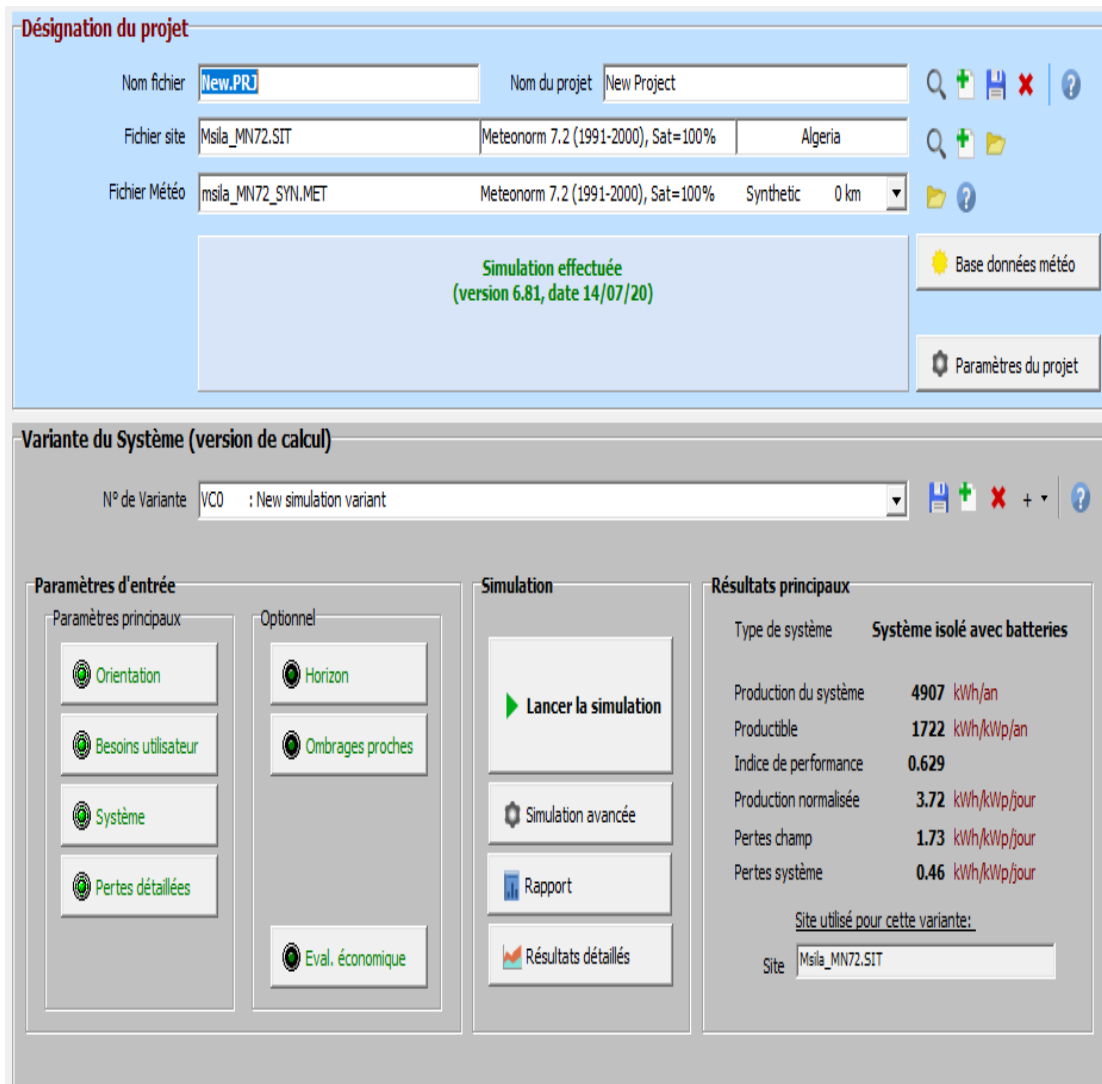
Désignation du projet

Nom fichier New.PRJ
Nom du projet New Project
Fichier site Msila_MN72.SIT Meteonorm 7.2 (1991-2000), Sat=100% Algeria
Fichier Météo msila_MN72_SYN.MET Meteonorm 7.2 (1991-2000), Sat=100% Synthetic 0 km

Simulation effectuée
(version 6.81, date 14/07/20)

Base données météo

Paramètres du projet

Variante du Système (version de calcul)

N° de Variante VC0 : New simulation variant

Paramètres d'entrée
Paramètres principaux
Orientation
Besoins utilisateur
Système
Pertes détaillées

Optionnel
Horizon
Ombrages proches
Eval. économique

Simulation
Lancer la simulation
Simulation avancée
Rapport
Résultats détaillés

Résultats principaux
Type de système Système isolé avec batteries
Production du système 4907 kWh/an
Productible 1722 kWh/kWp/an
Indice de performance 0.629
Production normalisée 3.72 kWh/kWp/jour
Pertes champ 1.73 kWh/kWp/jour
Pertes système 0.46 kWh/kWp/jour
Site utilisé pour cette variante:
Site Msila_MN72.SIT